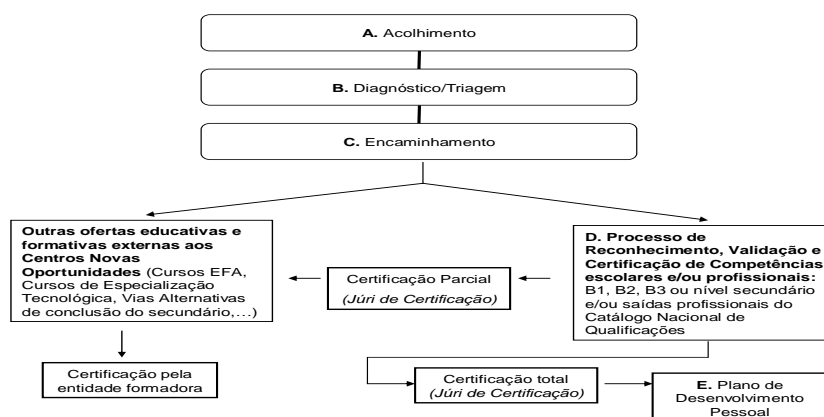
**A.** Acolhimento

**B.** Diagnóstico/Triagem

**C.** Encaminhamento

**Outras ofertas educativas e formativas externas aos Centros Novas Oportunidades** (Cursos EFA, Cursos de Especialização Tecnológica, Vias Alternativas de conclusão do secundário,…)

Certificação Parcial
*(Júri de Certificação)*

**D. Processo de Reconhecimento, Validação e Certificação de Competências escolares e/ou profissionais:** B1, B2, B3 ou nível secundário e/ou saídas profissionais do Catálogo Nacional de Qualificações

Certificação pela entidade formadora

Certificação total
*(Júri de Certificação)*

**E.** Plano de Desenvolvimento Pessoal